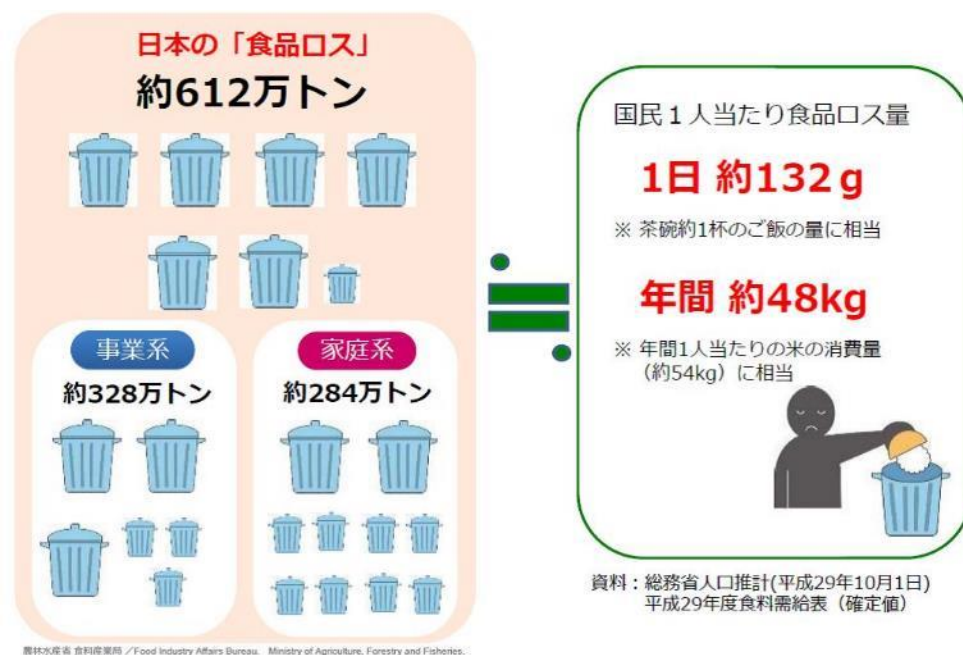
日本の「食品ロス」
約612万トン

事業系
約328万トン

家庭系
約284万トン

国民１人当たり食品ロス量

1日 約132ｇ

※ 茶碗約1杯のご飯の量に相当

年間 約48kg

※ 年間1人当たりの米の消費量（約54kg）に相当

資料：総務省人口推計(平成29年10月1日)
平成29年度食料需給表（確定値）

農林水産省 食料産業局 ／Food Industry Affairs Bureau, Ministry of Agriculture, Forestry and Fisheries.